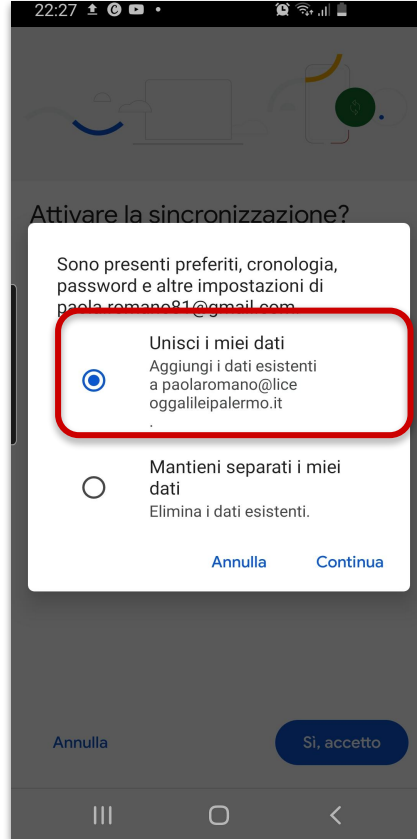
22:27

Attivare la sincronizzazione?

Sono presenti preferiti, cronologia, password e altre impostazioni di paola.romano81@gmail.com

Unisci i miei dati
Aggiungi i dati esistenti a paolaromano@liceoggalileipalermo.it
.

Mantieni separati i miei dati
Elimina i dati esistenti.

Annulla Continua

Annulla Sì, accetto